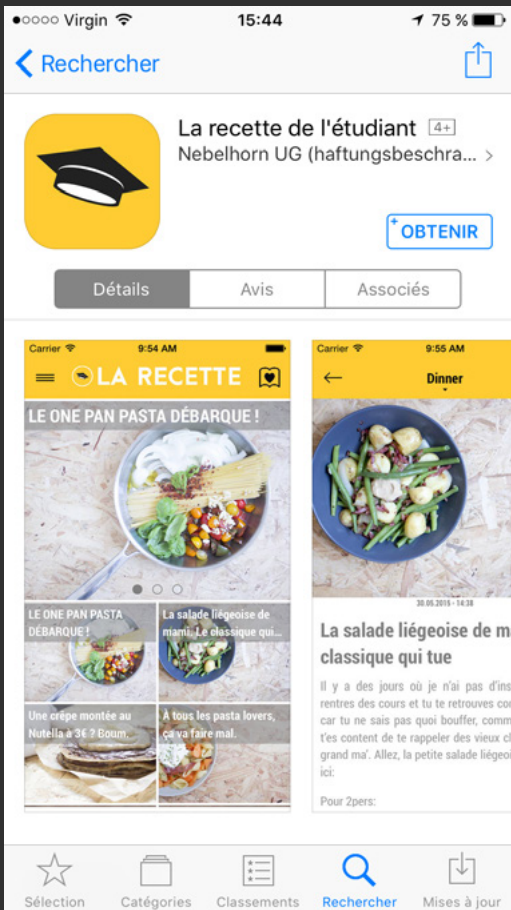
●○○○○ Virgin 15:44 75 %

Rechercher

La recette de l'étudiant 4+
Nebelhorn UG (haftungsbeschra...

OBTENIR

Détails | Avis | Associés

Carrier 9:54 AM
LA RECETTE

LE ONE PAN PASTA DÉBARQUE !

LE ONE PAN PASTA DÉBARQUE !

La salade liégeoise de mami. Le classique qui...

Une crêpe montée au Nutella à 3€ ? Boum...

À tous les pasta lovers, ça va faire mal.

Carrier 9:55 AM
Dinner

30.05.2015 - 14:38

La salade liégeoise de m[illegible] classique qui tue

Il y a des jours où je n'ai pas d'ins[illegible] rentres des cours et tu te retrouves co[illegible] car tu ne sais pas quoi bouffer, comm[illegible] t'es content de te rappeler des vieux c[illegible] grand ma'. Allez, la petite salade liégeoi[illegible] ici:

Pour 2pers:

Sélection | Catégories | Classements | Rechercher | Mises à jour